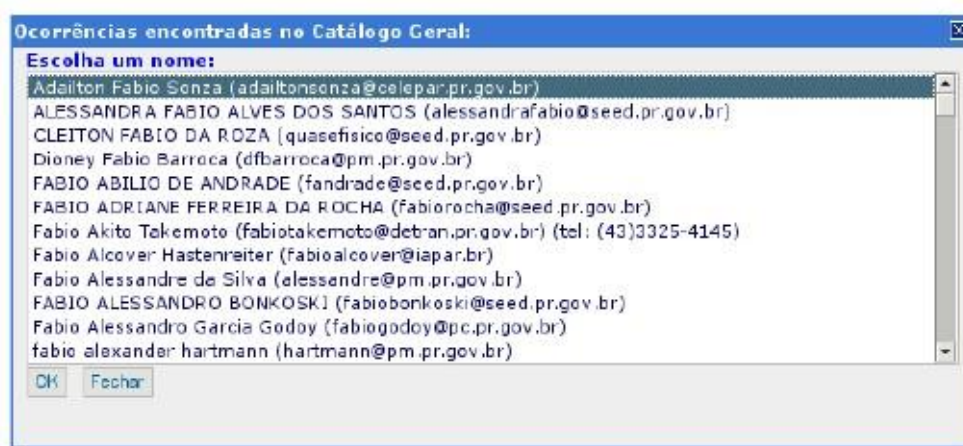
Ocorrências encontradas no Catálogo Geral:

Escolha um nome:

Adailton Fabio Sonza (adailtonsonza@celepar.pr.gov.br)
ALESSANDRA FABIO ALVES DOS SANTOS (alessandrafabio@seed.pr.gov.br)
CLEITON FABIO DA ROZA (quasefisico@seed.pr.gov.br)
Dioney Fabio Barroca (dfbarroca@pm.pr.gov.br)
FABIO ABILIO DE ANDRADE (fandrade@seed.pr.gov.br)
FABIO ADRIANE FERREIRA DA ROCHA (fabiorocha@seed.pr.gov.br)
Fabio Akito Takemoto (fabiotakemoto@detran.pr.gov.br) (tel: (43)3325-4145)
Fabio Alcover Hastenreiter (fabioalcover@iapar.br)
Fabio Alessandre da Silva (alessandre@pm.pr.gov.br)
FABIO ALESSANDRO BONKOSKI (fabiobonkoski@seed.pr.gov.br)
Fabio Alessandro Garcia Godoy (fabiogodoy@pc.pr.gov.br)
fabio alexander hartmann (hartmann@pm.pr.gov.br)

OK Fechar